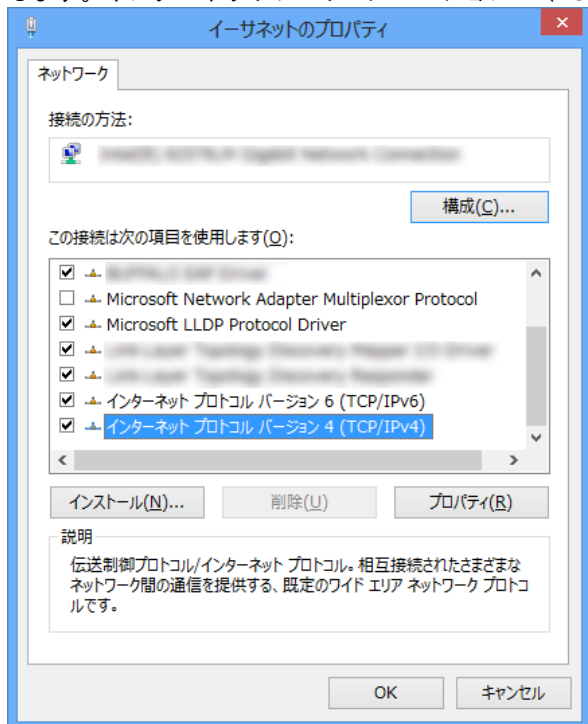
イーサネットのプロパティ

ネットワーク

接続の方法:

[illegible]

構成(C)...

この接続は次の項目を使用します(O):

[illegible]
Microsoft Network Adapter Multiplexor Protocol
Microsoft LLDP Protocol Driver
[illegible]
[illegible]
インターネット プロトコル バージョン 6 (TCP/IPv6)
インターネット プロトコル バージョン 4 (TCP/IPv4)

インストール(N)...
削除(U)
プロパティ(R)

説明
伝送制御プロトコル/インターネット プロトコル。相互接続されたさまざまなネットワーク間の通信を提供する、既定のワイド エリア ネットワーク プロトコルです。

OK
キャンセル